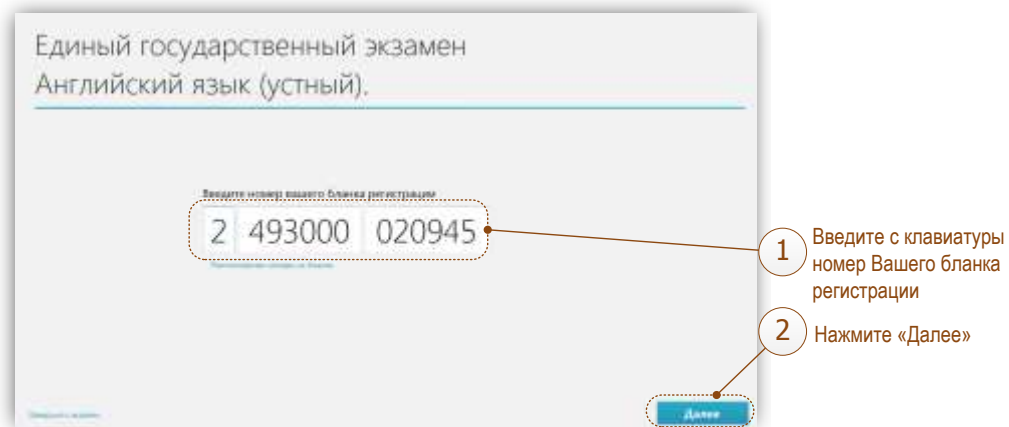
Единый государственный экзамен
Английский язык (устный).

Введите номер вашего бланка регистрации

2 493000 020945

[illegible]

1 Введите с клавиатуры номер Вашего бланка регистрации

2 Нажмите «Далее»

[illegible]

Далее